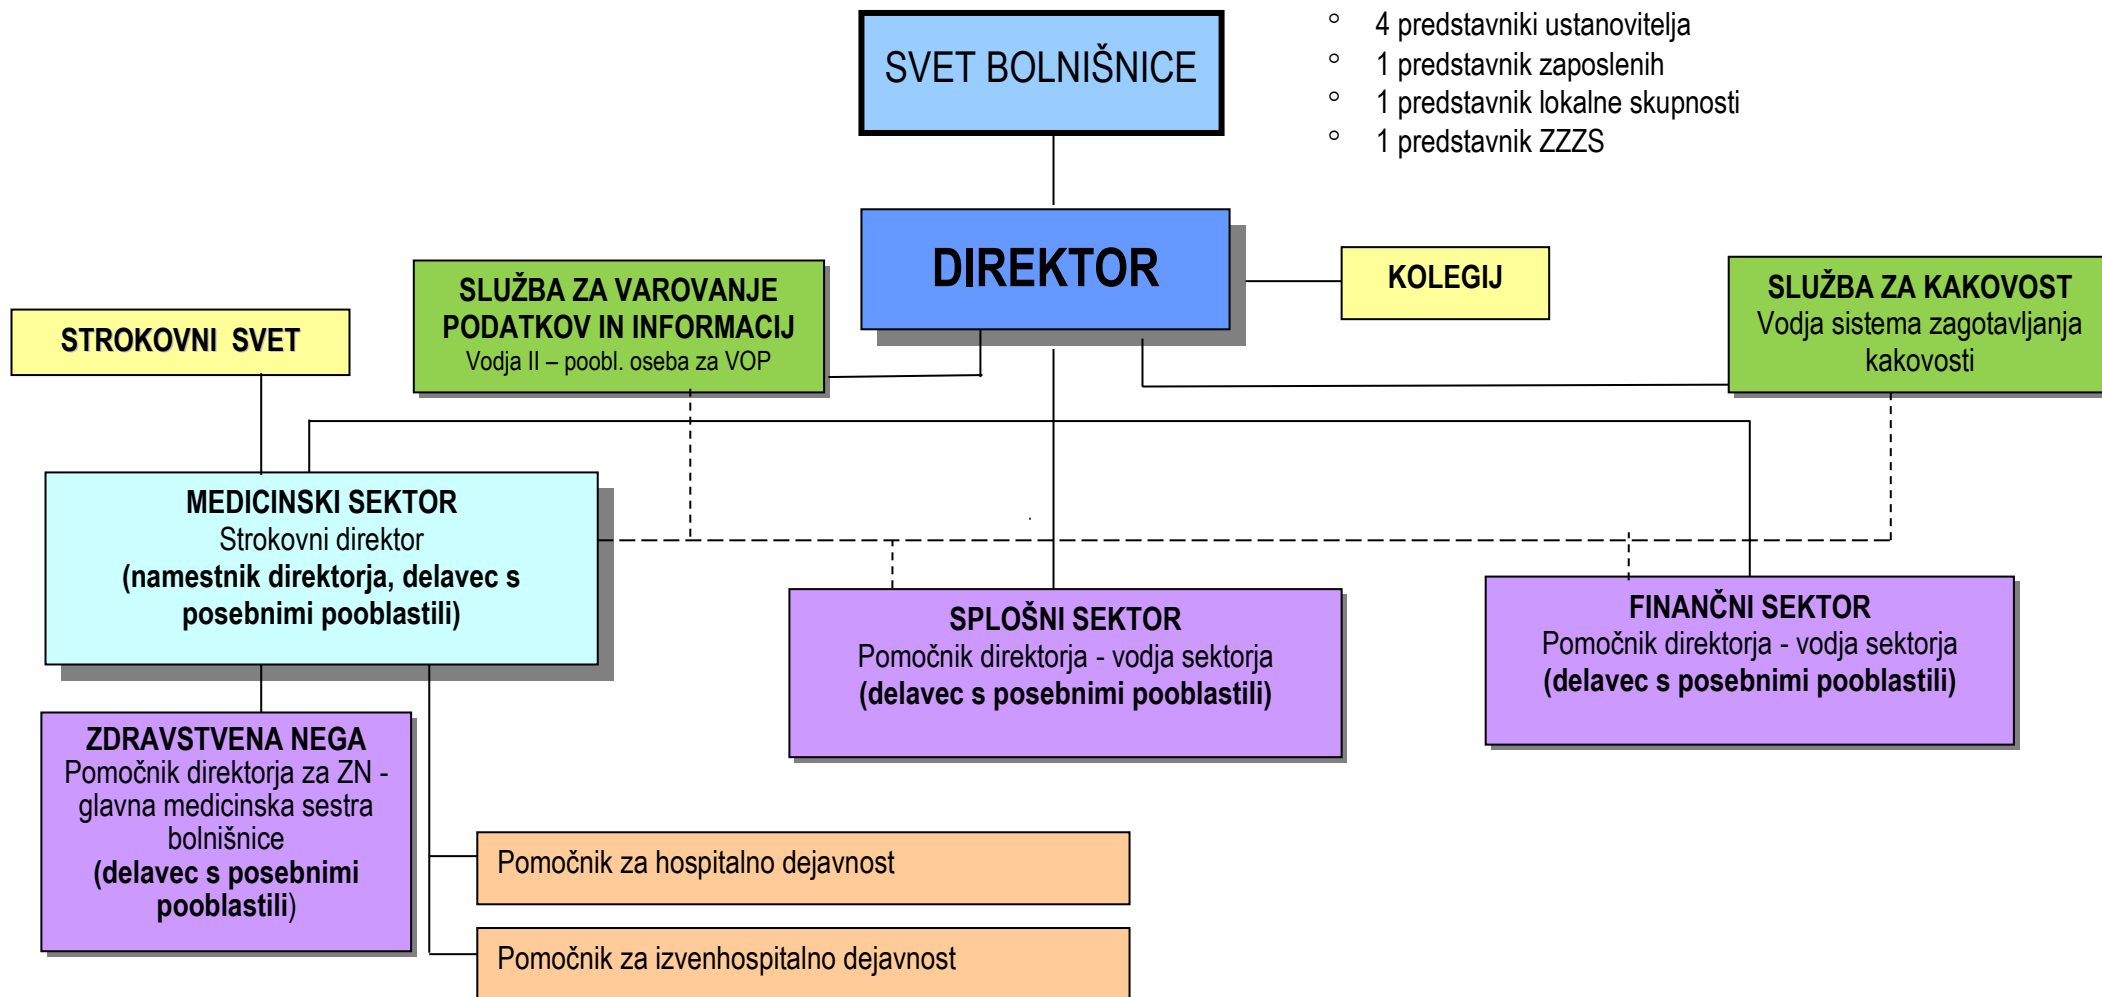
SVET BOLNIŠNICE

- 4 predstavniki ustanovitelja
- 1 predstavnik zaposlenih
- 1 predstavnik lokalne skupnosti
- 1 predstavnik ZZZS

DIREKTOR

KOLEGIJ

SLUŽBA ZA VAROVANJE PODATKOV IN INFORMACIJ
Vodja II – poobl. oseba za VOP

SLUŽBA ZA KAKOVOST
Vodja sistema zagotavljanja kakovosti

STROKOVNI SVET

MEDICINSKI SEKTOR
Strokovni direktor
(namestnik direktorja, delavec s posebnimi pooblastili)

SPLOŠNI SEKTOR
Pomočnik direktorja - vodja sektorja
(delavec s posebnimi pooblastili)

FINANČNI SEKTOR
Pomočnik direktorja - vodja sektorja
(delavec s posebnimi pooblastili)

ZDRAVSTVENA NEGA
Pomočnik direktorja za ZN - glavna medicinska sestra bolnišnice
(delavec s posebnimi pooblastili)

Pomočnik za hospitalno dejavnost

Pomočnik za izvenhospitalno dejavnost